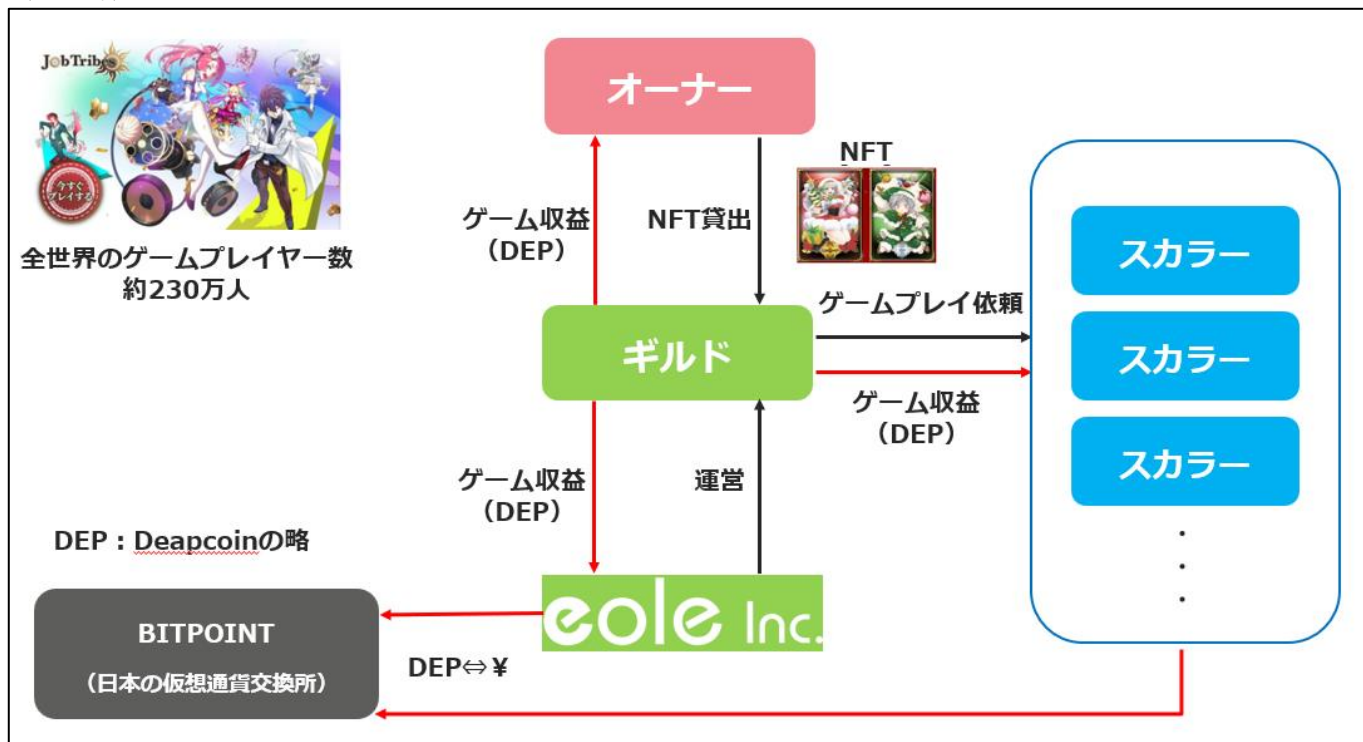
JobTribes

今すぐプレイする

全世界のゲームプレイヤー数
約230万人

オーナー

ゲーム収益
（DEP）

NFT貸出

NFT

スカラー

スカラー

スカラー

・
・
・

ギルド

ゲームプレイ依頼

ゲーム収益
（DEP）

ゲーム収益
（DEP）

運営

DEP：Deapcoinの略

BITPOINT
（日本の仮想通貨交換所）

eole Inc.

DEP⇔¥